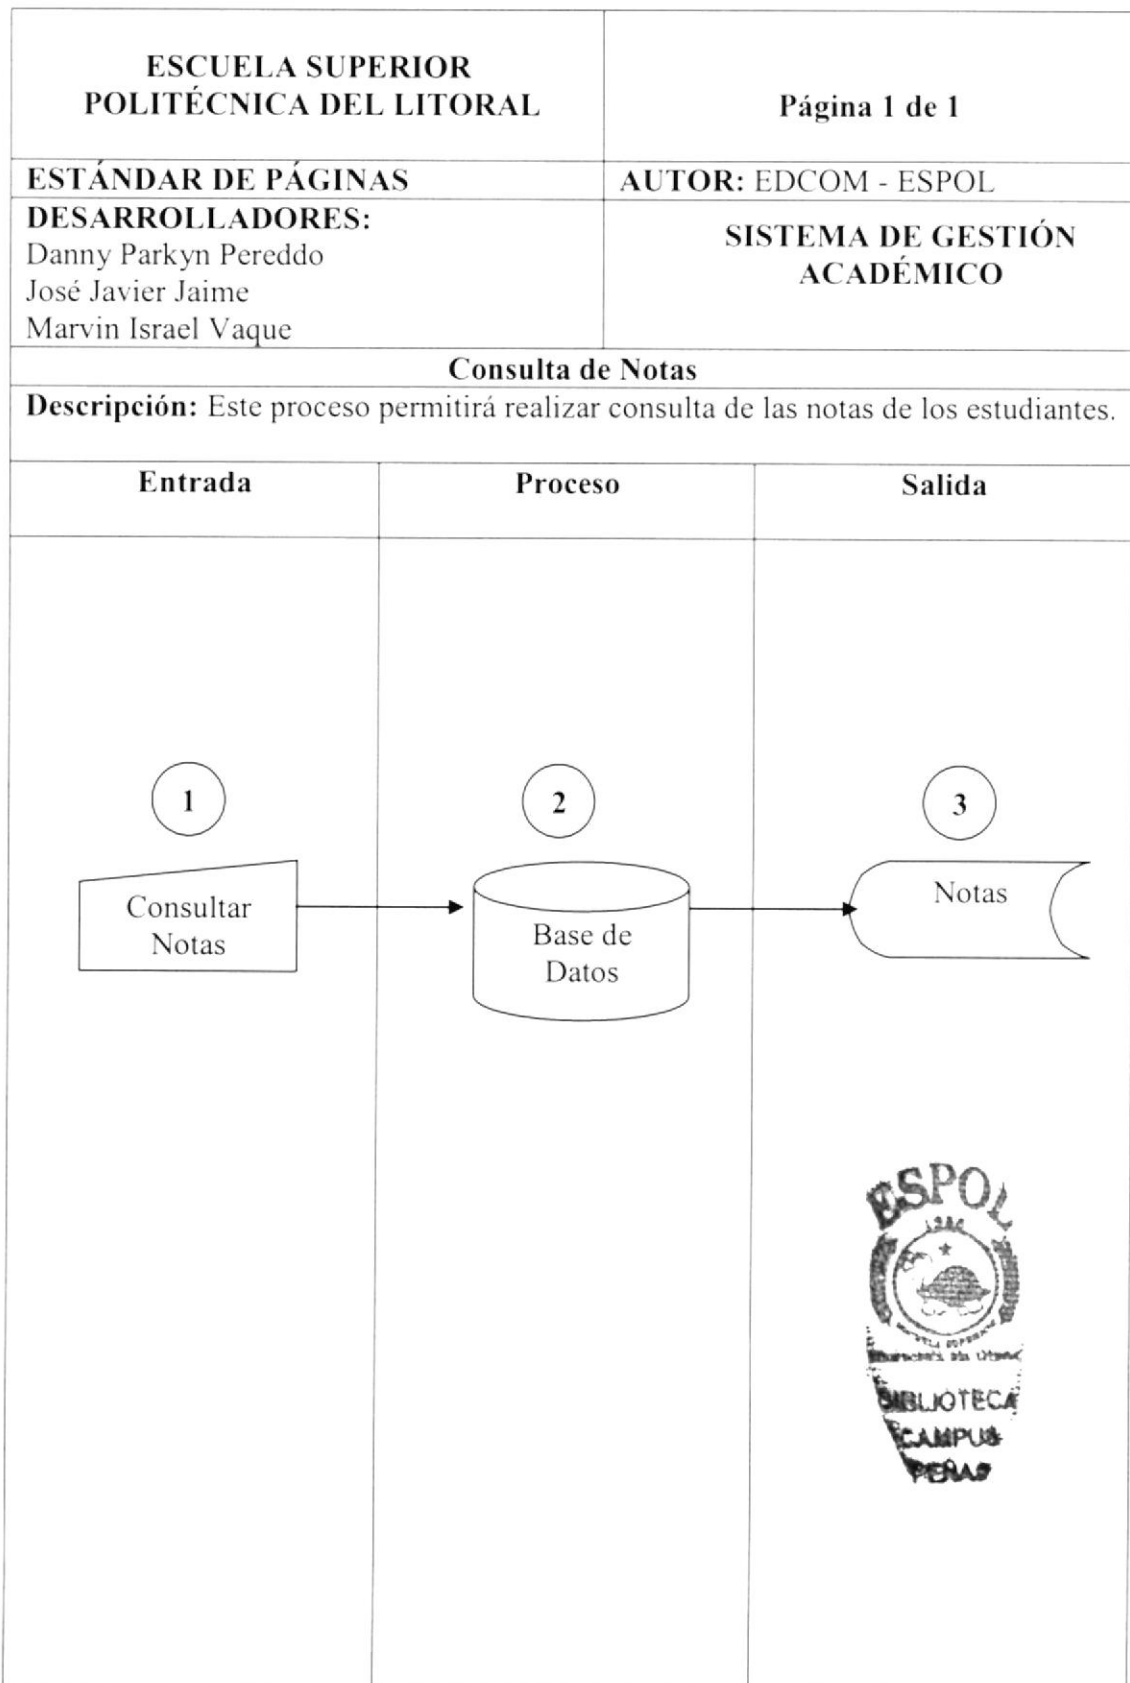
| ESCUELA SUPERIOR POLITÉCNICA DEL LITORAL | Página 1 de 1 |
|---|---|
| ESTÁNDAR DE PÁGINAS | AUTOR: EDCOM - ESPOL |
| DESARROLLADORES: Danny Parkyn Pereddo José Javier Jaime Marvin Israel Vaque | SISTEMA DE GESTIÓN ACADÉMICO |

Consulta de Notas

Descripción: Este proceso permitirá realizar consulta de las notas de los estudiantes.

| Entrada | Proceso | Salida |
|---|---|---|

1
Consultar Notas

2
Base de Datos

3
Notas

ESPOL
1958
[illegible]
BIBLIOTECA
CAMPUS
PEÑAS